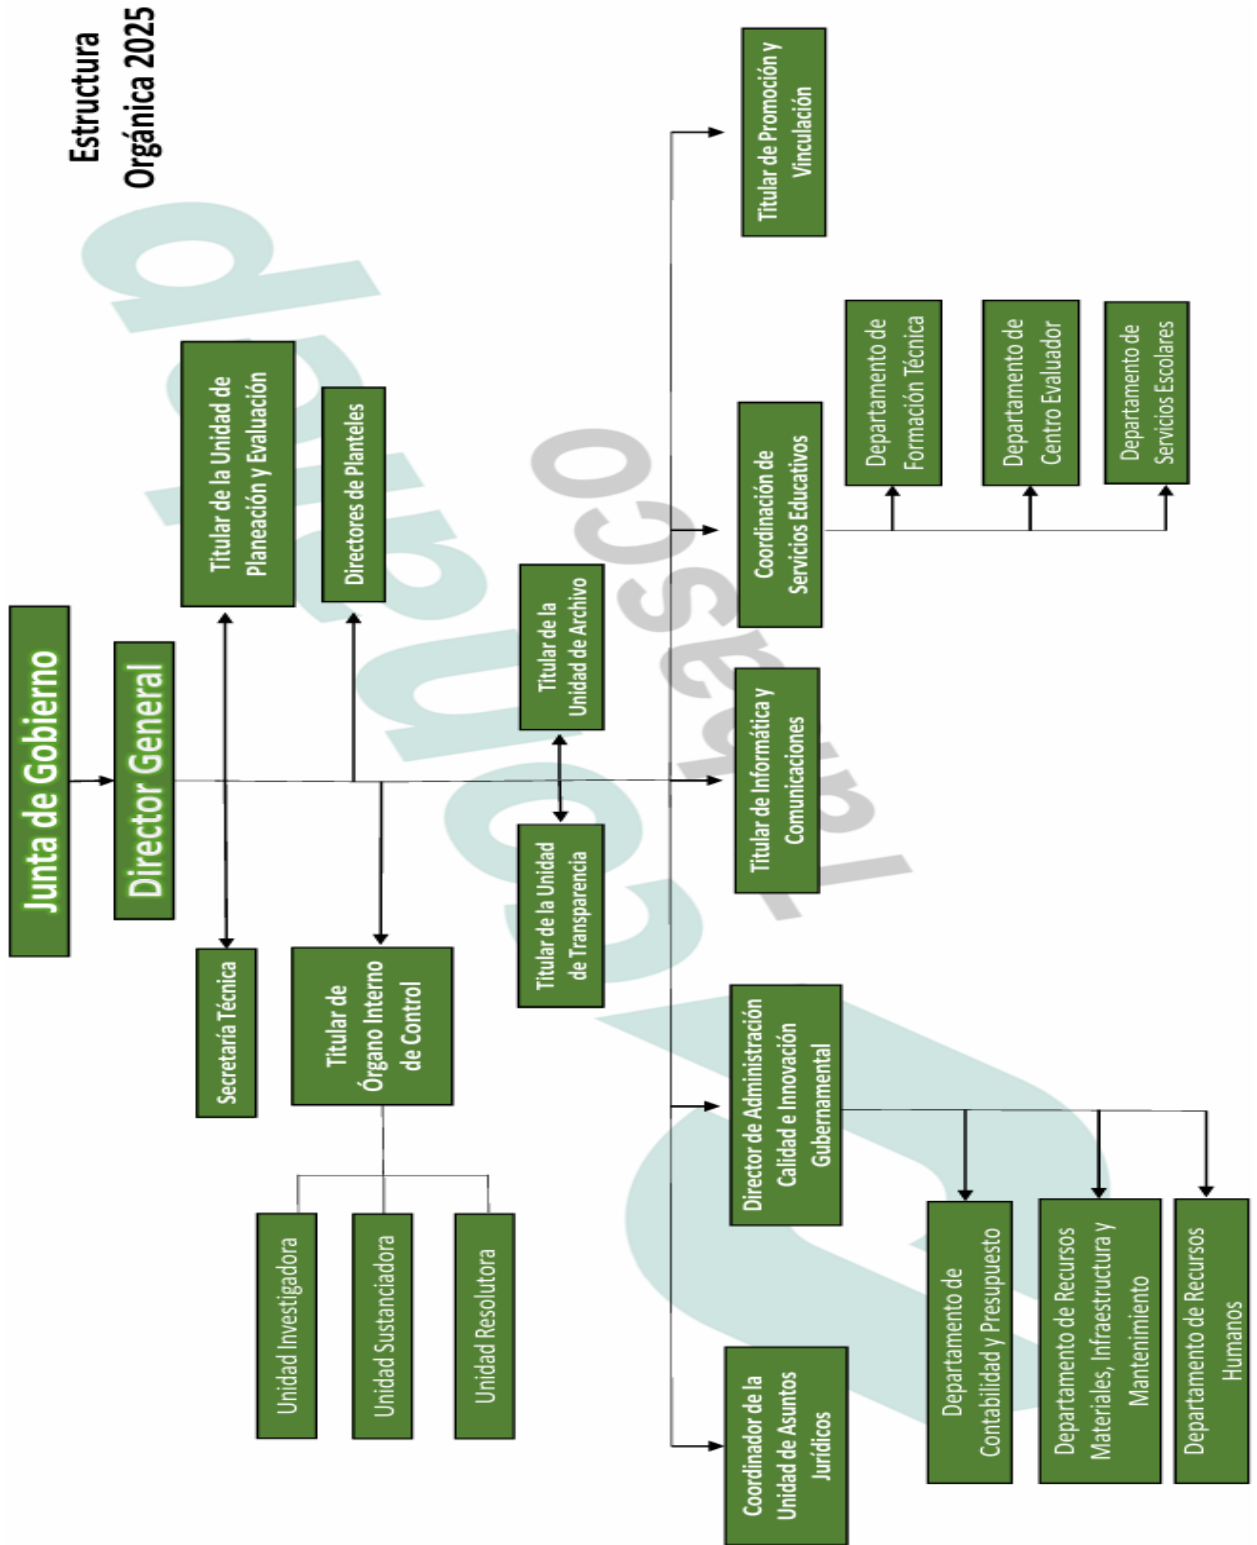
Estructura Orgánica 2025

Junta de Gobierno

Director General

Titular de la Unidad de Planeación y Evaluación

Directores de Planteles

Secretaría Técnica

Titular de Órgano Interno de Control

Unidad Investigadora

Unidad Sustanciadora

Unidad Resolutora

Titular de la Unidad de Archivo

Titular de la Unidad de Transparencia

Titular de Promoción y Vinculación

Coordinación de Servicios Educativos

Departamento de Formación Técnica

Departamento de Centro Evaluador

Departamento de Servicios Escolares

Titular de Informática y Comunicaciones

Director de Administración Calidad e Innovación Gubernamental

Departamento de Contabilidad y Presupuesto

Departamento de Recursos Materiales, Infraestructura y Mantenimiento

Departamento de Recursos Humanos

Coordinador de la Unidad de Asuntos Jurídicos